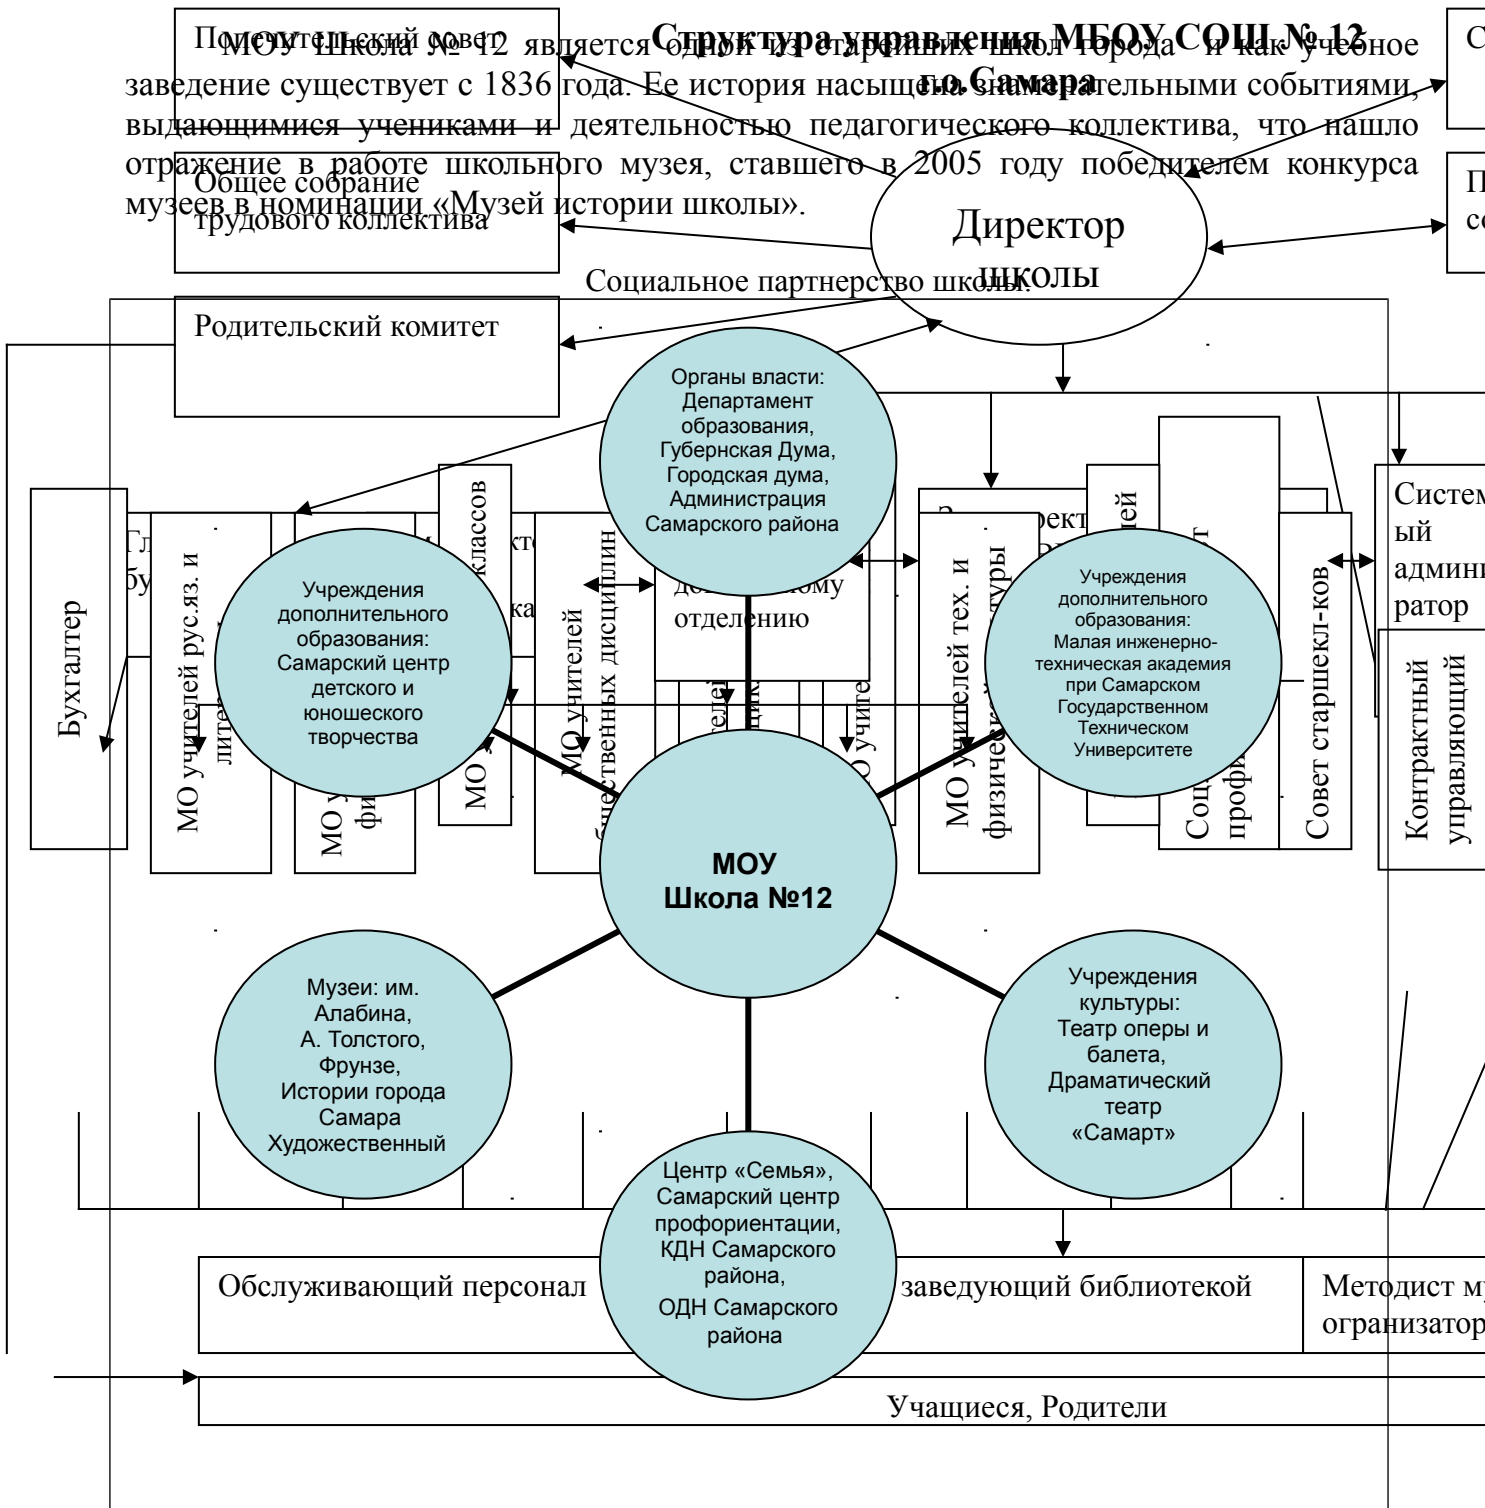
Структура управления МБОУ СОШ № 12 го Самара

Попечительский совет

МОУ Школа № 12 является одной из старейших школ города и как учебное заведение существует с 1836 года. Ее история насыщена знаменательными событиями, выдающимися учениками и деятельностью педагогического коллектива, что нашло отражение в работе школьного музея, ставшего в 2005 году победителем конкурса музеев в номинации «Музей истории школы».

Общее собрание трудового коллектива

Директор школы

Социальное партнерство школы.

Родительский комитет

Органы власти: Департамент образования, Губернская Дума, Городская дума, Администрация Самарского района

Учреждения дополнительного образования: Самарский центр детского и юношеского творчества

Учреждения дополнительного образования: Малая инженерно-техническая академия при Самарском Государственном Техническом Университете

МОУ Школа №12

Музеи: им. Алабина, А. Толстого, Фрунзе, Истории города Самара Художественный

Учреждения культуры: Театр оперы и балета, Драматический театр «Самарт»

Центр «Семья», Самарский центр профориентации, КДН Самарского района, ОДН Самарского района

Бухгалтер

МО учителей рус.яз. и лите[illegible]

МО у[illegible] фи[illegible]

МО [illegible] классов

МО учителей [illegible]ственных дисциплин

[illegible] отделению

МО учителей тех. и физической культуры

Совет старшекл-ков

Систем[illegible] ый админи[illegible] ратор

Контрактный управляющий

Соц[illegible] профи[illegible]

Обслуживающий персонал

заведующий библиотекой

Методист му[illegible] организатор

Учащиеся, Родители